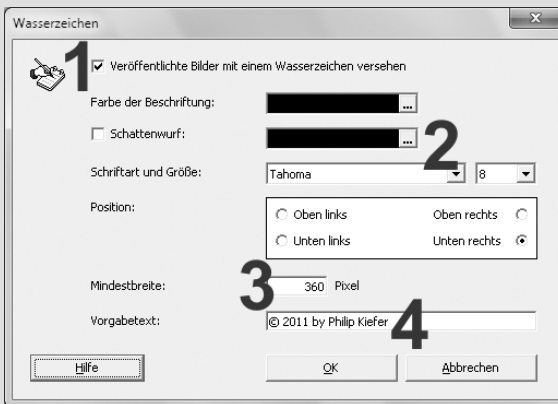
Wasserzeichen

1 Veröffentlichte Bilder mit einem Wasserzeichen versehen

Farbe der Beschriftung: ...

Schattenwurf: ...

2

Schriftart und Größe: Tahoma 8

Position:

Oben links

Oben rechts

Unten links

Unten rechts

3

Mindestbreite: 360 Pixel

Vorgabetext: © 2011 by Philip Kiefer

4

Hilfe

OK

Abbrechen